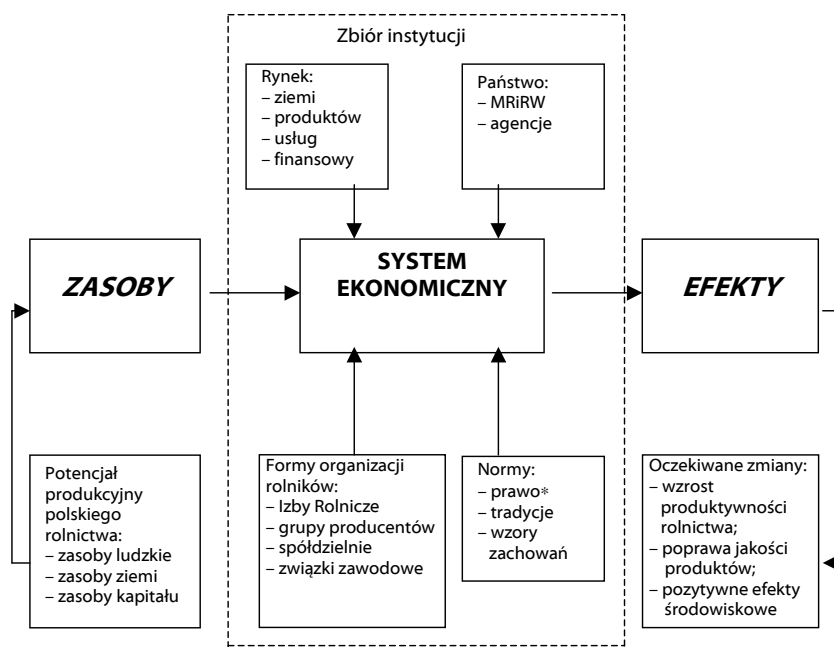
Zbiór instytucji

Rynek:
– ziemi
– produktów
– usług
– finansowy

Państwo:
– MRiRW
– agencje

ZASOBY

SYSTEM EKONOMICZNY

EFEKTY

Potencjał produkcyjny polskiego rolnictwa:
– zasoby ludzkie
– zasoby ziemi
– zasoby kapitału

Formy organizacji rolników:
– Izby Rolnicze
– grupy producentów
– spółdzielnie
– związki zawodowe

Normy:
– prawo*
– tradycje
– wzory zachowań

Oczekiwane zmiany:
– wzrost produktywności rolnictwa;
– poprawa jakości produktów;
– pozytywne efekty środowiskowe